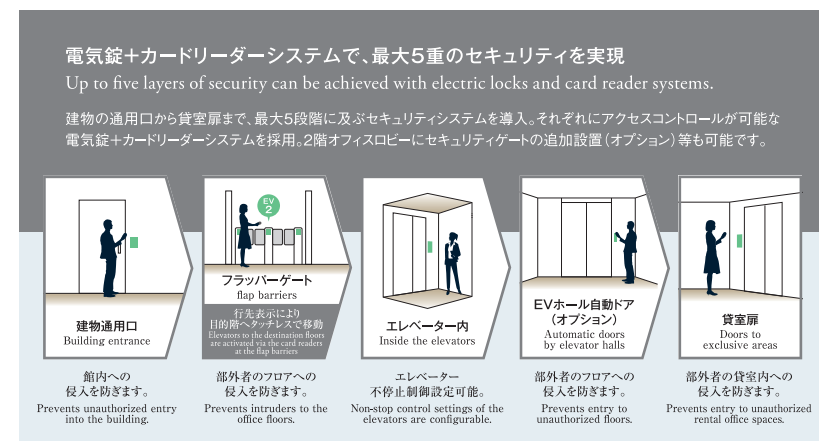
電気錠＋カードリーダーシステムで、最大5重のセキュリティを実現

Up to five layers of security can be achieved with electric locks and card reader systems.

建物の通用口から貸室扉まで、最大5段階に及ぶセキュリティシステムを導入。それぞれにアクセスコントロールが可能な電気錠＋カードリーダーシステムを採用。2階オフィスロビーにセキュリティゲートの追加設置（オプション）等も可能です。

建物通用口
Building entrance

館内への侵入を防ぎます。
Prevents unauthorized entry into the building.

EV 2

フラッパーゲート
flap barriers

行先表示により目的階へタッチレスで移動
Elevators to the destination floors are activated via the card readers at the flap barriers

部外者のフロアへの侵入を防ぎます。
Prevents intruders to the office floors.

エレベーター内
Inside the elevators

エレベーター不停止制御設定可能。
Non-stop control settings of the elevators are configurable.

EVホール自動ドア（オプション）
Automatic doors by elevator halls

部外者のフロアへの侵入を防ぎます。
Prevents entry to unauthorized floors.

貸室扉
Doors to exclusive areas

部外者の貸室内への侵入を防ぎます。
Prevents entry to unauthorized rental office spaces.